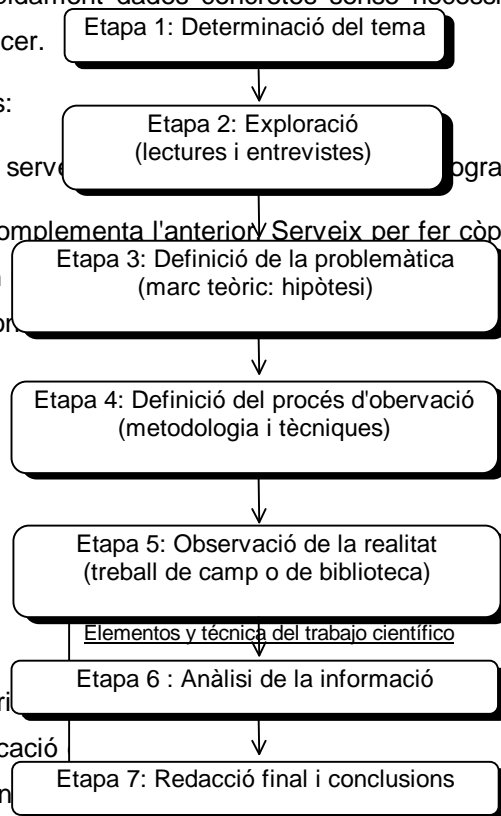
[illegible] dades concretes sense necessi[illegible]

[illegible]cer.

Etapa 1: Determinació del tema

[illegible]s:

Etapa 2: Exploració (lectures i entrevistes)

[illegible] serv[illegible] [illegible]gra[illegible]

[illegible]omplementa l'anterior. Serveix per fer còp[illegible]

Etapa 3: Definició de la problemàtica (marc teòric: hipòtesi)

Etapa 4: Definició del procés d'observació (metodologia i tècniques)

Etapa 5: Observació de la realitat (treball de camp o de biblioteca)

Elementos y técnica del trabajo científico

Etapa 6 : Anàlisi de la informació

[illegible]cació

Etapa 7: Redacció final i conclusions